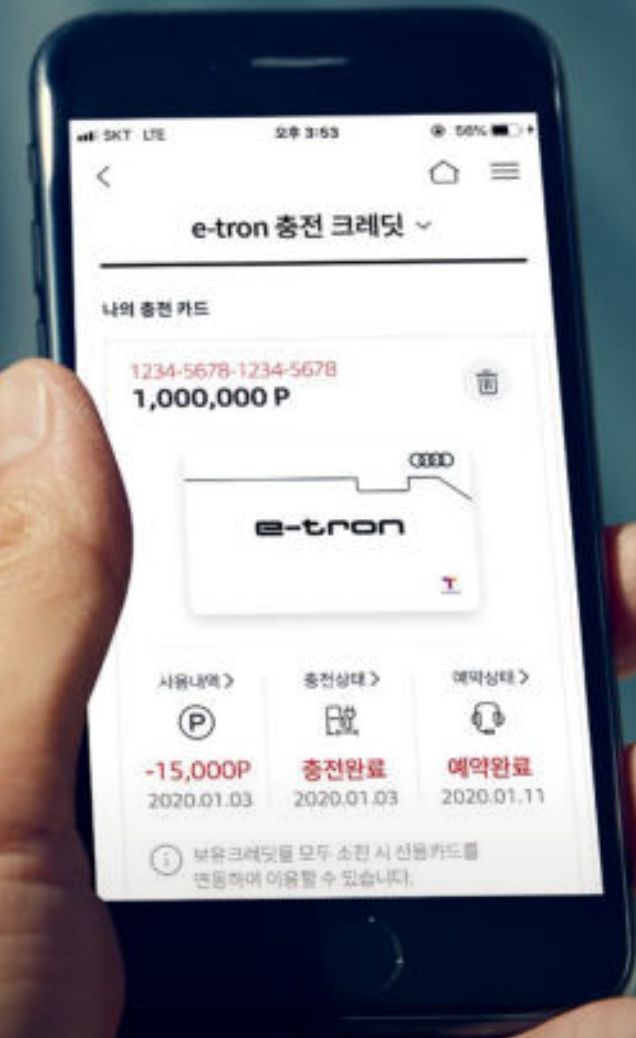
SKT LTE 오후 3:53 56%

<

e-tron 충전 크레딧 ˅

나의 충전 카드

1234-5678-1234-5678
1,000,000 P

e-tron

사용내역 >
-15,000P
2020.01.03

충전상태 >
충전완료
2020.01.03

예약상태 >
예약완료
2020.01.11

보유크레딧을 모두 소진 시 신용카드를 연동하여 이용할 수 있습니다.